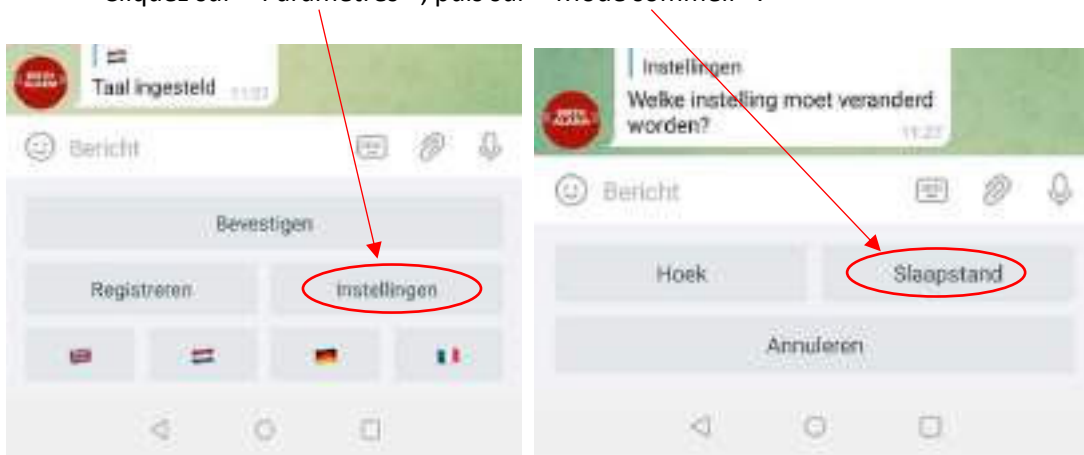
Cliquez sur « Paramètres », puis sur « Mode sommeil ».

Taal ingesteld 11:21

Bericht

Bevestigen

Registreren

Instellingen

Instellingen

Welke instelling moet veranderd worden? 11:22

Bericht

Hoek

Slaapstand

Annuleren